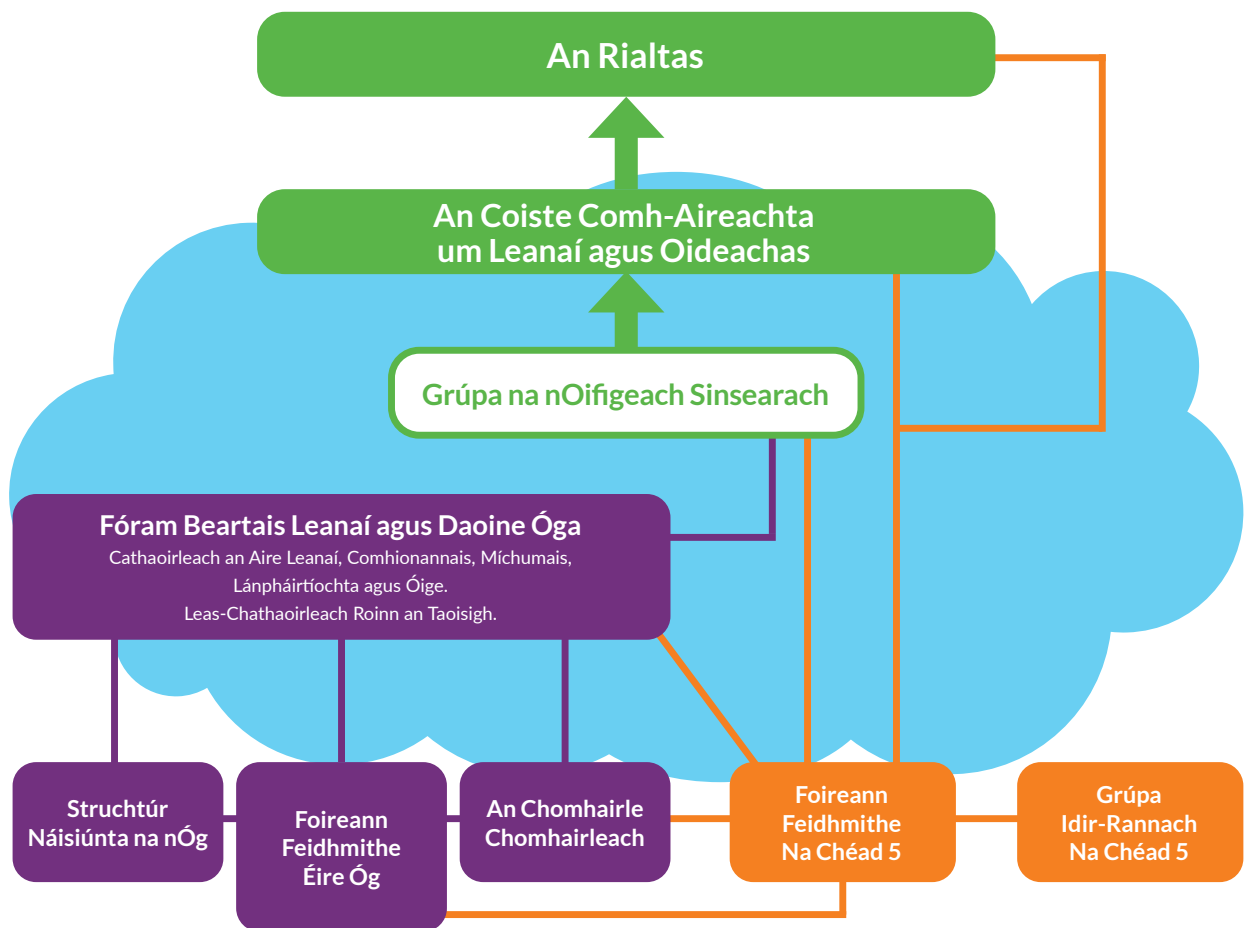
An Rialtas

An Coiste Comh-Aireachta um Leanaí agus Oideachas

Grúpa na nOifigeach Sinsearach

Fóram Beartais Leanaí agus Daoine Óga
Cathaoirleach an Aire Leanaí, Comhionannais, Míchumais, Lánpháirtíochta agus Óige.
Leas-Chathaoirleach Roinn an Taoisigh.

Struchtúr Náisiúnta na nÓg

Foireann Feidhmithe Éire Óg

An Chomhairle Chomhairleach

Foireann Feidhmithe Na Chéad 5

Grúpa Idir-Rannach Na Chéad 5